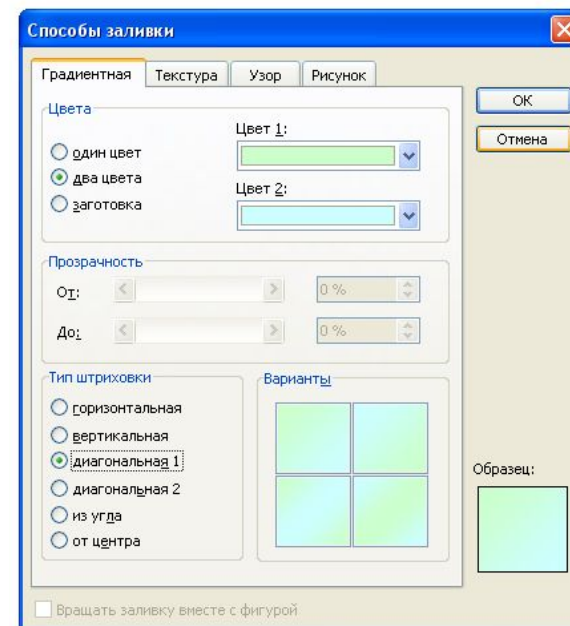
Способы заливки

Градиентная | Текстура | Узор | Рисунок

OK

Отмена

Цвета

Цвет 1:

один цвет

два цвета

заготовка

Цвет 2:

Прозрачность

От:

0 %

До:

0 %

Тип штриховки

горизонтальная

вертикальная

диагональная 1

диагональная 2

из угла

от центра

Варианты

Образец:

Вращать заливку вместе с фигурой